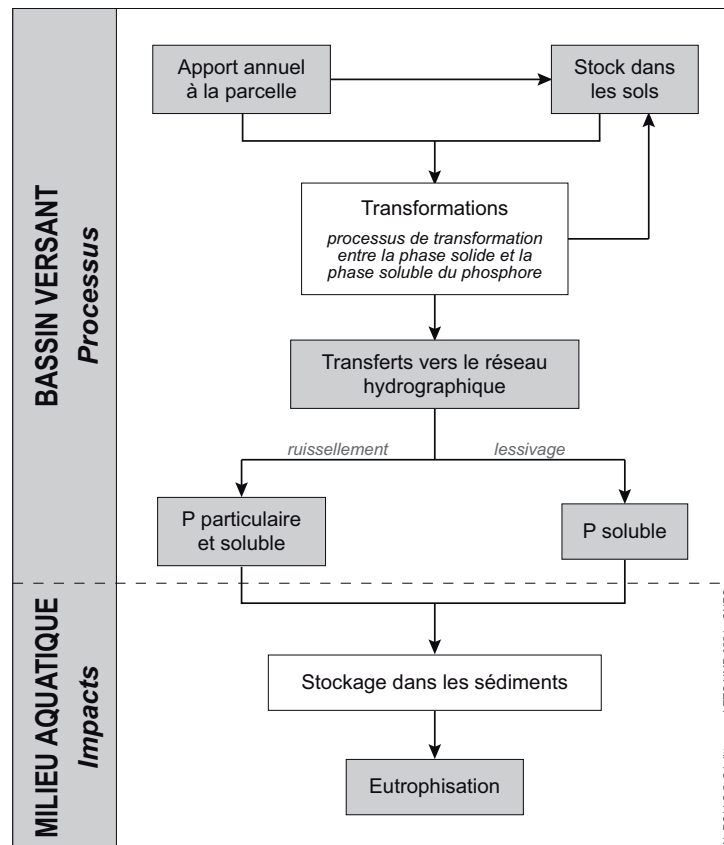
BASSIN VERSANT
Processus

Apport annuel à la parcelle

Stock dans les sols

Transformations
processus de transformation entre la phase solide et la phase soluble du phosphore

Transferts vers le réseau hydrographique

ruissellement

lessivage

P particulaire et soluble

P soluble

MILIEU AQUATIQUE
Impacts

Stockage dans les sédiments

Eutrophisation